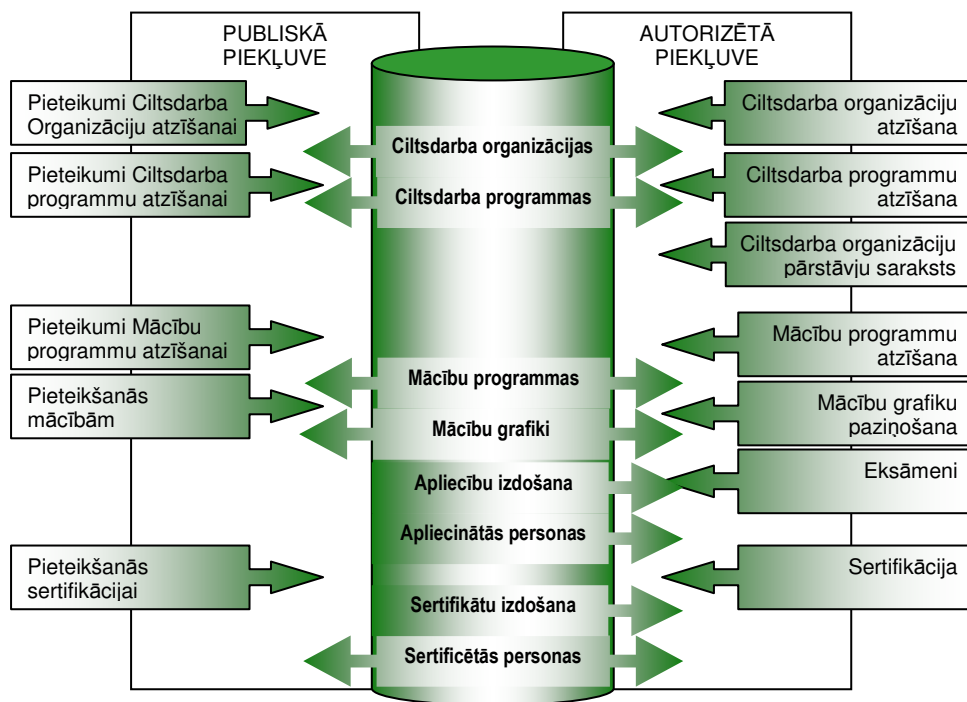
PUBLISKĀ PIEKĻUVE

AUTORIZĒTĀ PIEKĻUVE

Pieteikumi Ciltsdarba Organizāciju atzīšanai

Pieteikumi Ciltsdarba programmu atzīšanai

Pieteikumi Mācību programmu atzīšanai

Pieteikšanās mācībām

Pieteikšanās sertifikācijai

Ciltsdarba organizācijas

Ciltsdarba programmas

Mācību programmas

Mācību grafiki

Apliecību izdošana

Apliecinātās personas

Sertifikātu izdošana

Sertificētās personas

Ciltsdarba organizāciju atzīšana

Ciltsdarba programmu atzīšana

Ciltsdarba organizāciju pārstāvju saraksts

Mācību programmu atzīšana

Mācību grafiku paziņošana

Eksāmeni

Sertifikācija